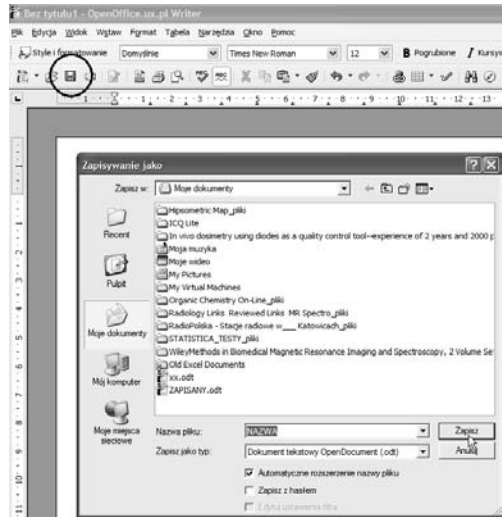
Bez tytułu1 - OpenOffice.ux.pl Writer

Plik Edycja Widok Wstaw Format Tabela Narzędzia Okno Pomoc

Style i formatowanie Domyślnie Times New Roman 12 B Pogrubione I Kursyw

Zapisywanie jako

Zapisz w: Moje dokumenty

Recent

Pulpit

Moje dokumenty

Mój komputer

Moje miejsca sieciowe

Hipsometric Map_pliki
ICQ Lite
In vivo dosimetry using diodes as a quality control tool--experience of 2 years and 2000 p
Moja muzyka
Moje wideo
My Pictures
My Virtual Machines
Organic Chemistry On-Line_pliki
Radiology Links Reviewed Links MR Spectro_pliki
RadioPolska - Stacje radiowe w___ Katowicach_pliki
STATISTICA_TESTY_pliki
WileyMethods in Biomedical Magnetic Resonance Imaging and Spectroscopy, 2 Volume Se
Old Excel Documents
xx.odt
ZAPISANY.odt

Nazwa pliku: NAZWA

Zapisz jako typ: Dokument tekstowy OpenDocument (.odt)

Zapisz

Anuluj

Automatyczne rozszerzenie nazwy pliku

Zapisz z hasłem

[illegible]